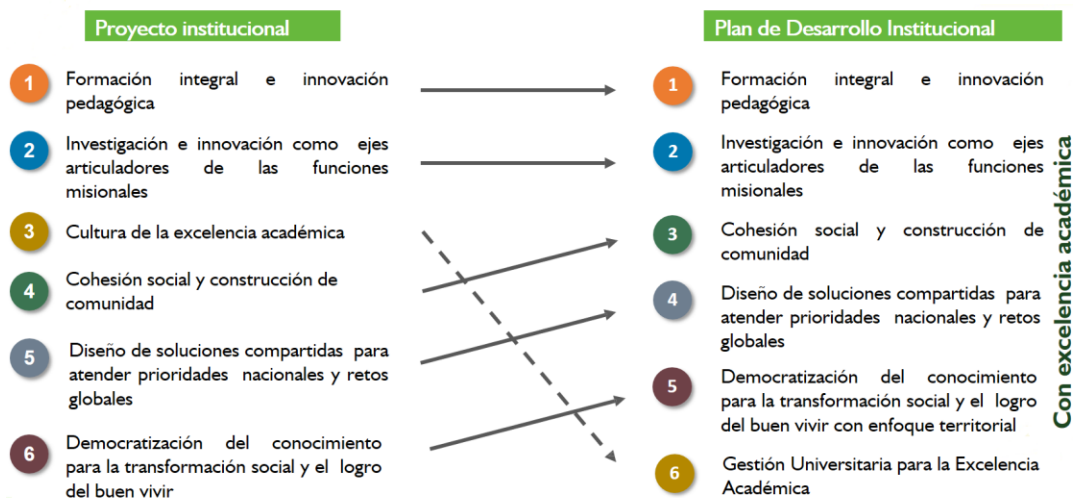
Proyecto institucional

1 Formación integral e innovación pedagógica

2 Investigación e innovación como ejes articuladores de las funciones misionales

3 Cultura de la excelencia académica

4 Cohesión social y construcción de comunidad

5 Diseño de soluciones compartidas para atender prioridades nacionales y retos globales

6 Democratización del conocimiento para la transformación social y el logro del buen vivir

Plan de Desarrollo Institucional

1 Formación integral e innovación pedagógica

2 Investigación e innovación como ejes articuladores de las funciones misionales

3 Cohesión social y construcción de comunidad

4 Diseño de soluciones compartidas para atender prioridades nacionales y retos globales

5 Democratización del conocimiento para la transformación social y el logro del buen vivir con enfoque territorial

6 Gestión Universitaria para la Excelencia Académica

Con excelencia académica